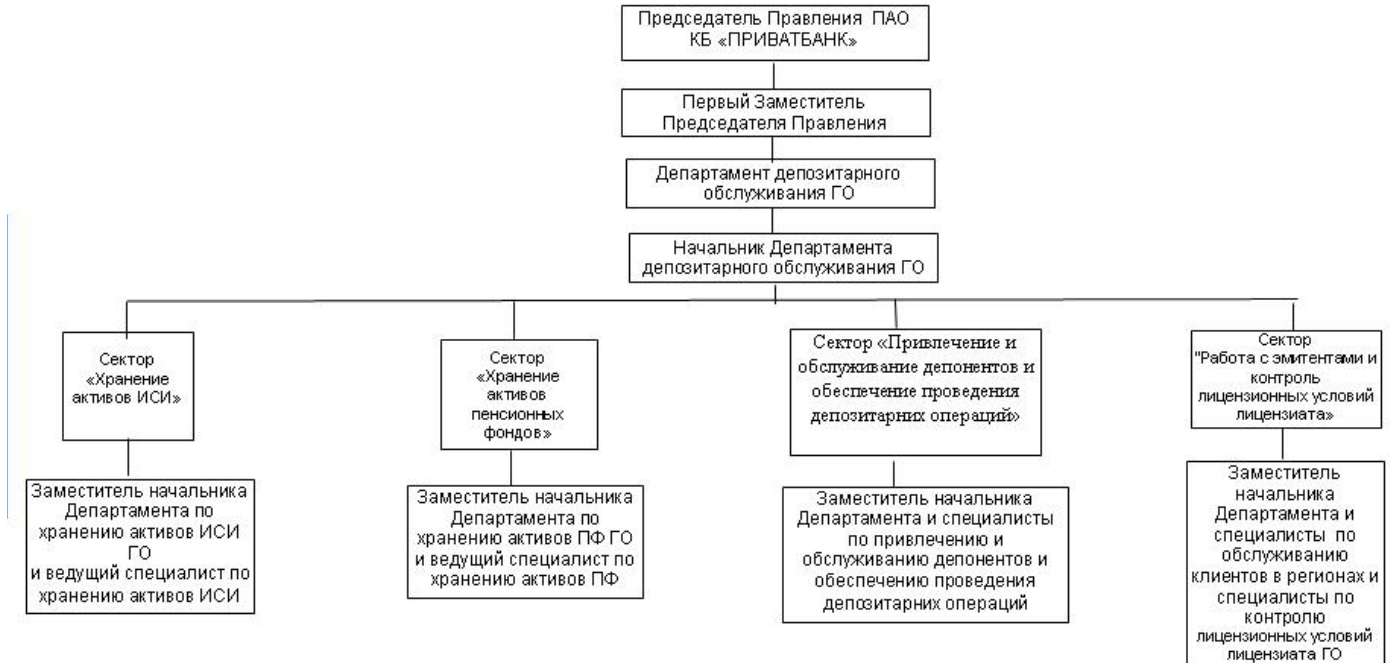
Председатель Правления ПАО КБ «ПРИВАТБАНК»

Первый Заместитель Председателя Правления

Департамент депозитарного обслуживания ГО

Начальник Департамента депозитарного обслуживания ГО

Сектор «Хранение активов ИСИ»

Заместитель начальника Департамента по хранению активов ИСИ ГО и ведущий специалист по хранению активов ИСИ

Сектор «Хранение активов пенсионных фондов»

Заместитель начальника Департамента по хранению активов ПФ ГО и ведущий специалист по хранению активов ПФ

Сектор «Привлечение и обслуживание депонентов и обеспечение проведения депозитарних операций»

Заместитель начальника Департамента и специалисты по привлечению и обслуживанию депонентов и обеспечению проведения депозитарних операций

Сектор "Работа с эмитентами и контроль лицензионных условий лицензиата»

Заместитель начальника Департамента и специалисты по обслуживанию клиентов в регионах и специалисты по контролю лицензионных условий лицензиата ГО